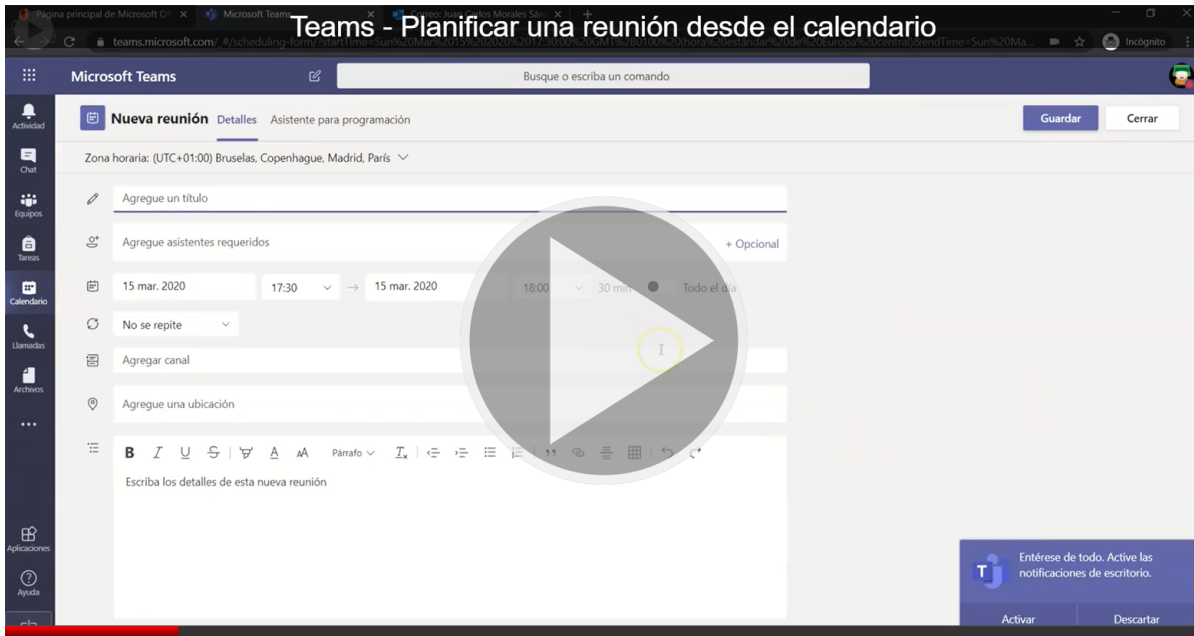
Página principal de Microsoft Of x Microsoft Teams x Correo: Juan Carlos Morales Sán x +

Teams - Planificar una reunión desde el calendario

teams.microsoft.com/_#/scheduling-form/?startTime=Sun%20Mar%2015%202020%2017:30:00%20GMT%2B0100%20(hora%20estándar%20de%20Europa%20central)&endTime=Sun%20Ma...

Incógnito

Microsoft Teams

Busque o escriba un comando

Actividad

Chat

Equipos

Tareas

Calendario

Llamadas

Archivos

...

Aplicaciones

Ayuda

Nueva reunión Detalles Asistente para programación

Guardar

Cerrar

Zona horaria: (UTC+01:00) Bruselas, Copenhague, Madrid, París

Agregue un título

Agregue asistentes requeridos

+ Opcional

15 mar. 2020

17:30

15 mar. 2020

18:00

30 min

Todo el día

No se repite

Agregar canal

Agregue una ubicación

B I U S A A Párrafo $I_x$

Escriba los detalles de esta nueva reunión

Entérese de todo. Active las notificaciones de escritorio.

Activar

Descartar